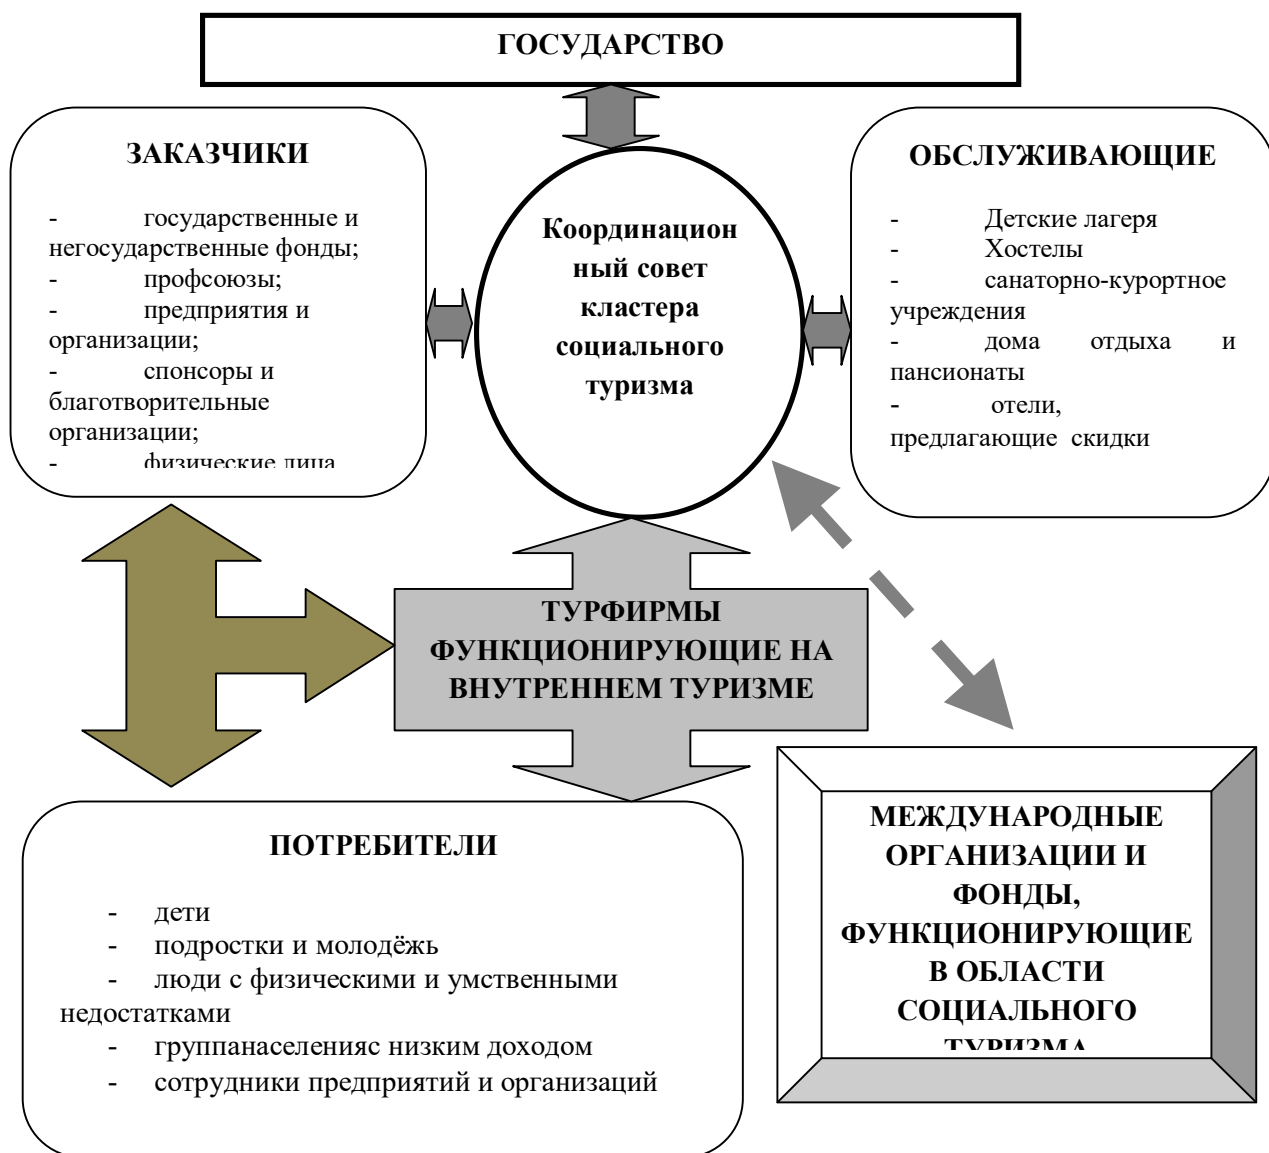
ГОСУДАРСТВО

ЗАКАЗЧИКИ

- государственные и негосударственные фонды;
- профсоюзы;
- предприятия и организации;
- спонсоры и благотворительные организации;
- физические лица

Координационный совет кластера социального туризма

ОБСЛУЖИВАЮЩИЕ

- Детские лагеря
- Хостелы
- санаторно-курортное учреждения
- дома отдыха и пансионаты
- отели, предлагающие скидки

ТУРФИРМЫ ФУНКЦИОНИРУЮЩИЕ НА ВНУТРЕННЕМ ТУРИЗМЕ

ПОТРЕБИТЕЛИ

- дети
- подростки и молодёжь
- люди с физическими и умственными недостатками
- группанаселенияс низким доходом
- сотрудники предприятий и организаций

МЕЖДУНАРОДНЫЕ ОРГАНИЗАЦИИ И ФОНДЫ, ФУНКЦИОНИРУЮЩИЕ В ОБЛАСТИ СОЦИАЛЬНОГО ТУРИЗМА